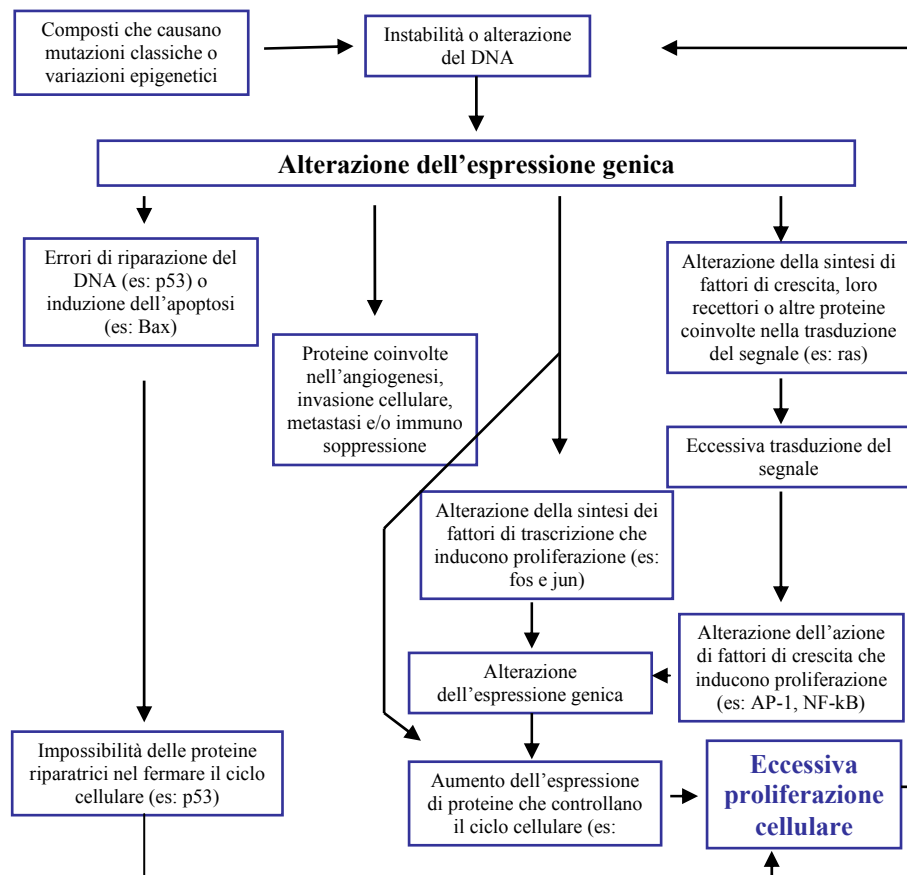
Composti che causano mutazioni classiche o variazioni epigenetici

Instabilità o alterazione del DNA

Alterazione dell’espressione genica

Errori di riparazione del DNA (es: p53) o induzione dell’apoptosi (es: Bax)

Proteine coinvolte nell’angiogenesi, invasione cellulare, metastasi e/o immuno soppressione

Alterazione della sintesi di fattori di crescita, loro recettori o altre proteine coinvolte nella trasduzione del segnale (es: ras)

Eccessiva trasduzione del segnale

Alterazione della sintesi dei fattori di trascrizione che inducono proliferazione (es: fos e jun)

Alterazione dell’azione di fattori di crescita che inducono proliferazione (es: AP-1, NF-kB)

Alterazione dell’espressione genica

Impossibilità delle proteine riparatrici nel fermare il ciclo cellulare (es: p53)

Aumento dell’espressione di proteine che controllano il ciclo cellulare (es:

Eccessiva proliferazione cellulare